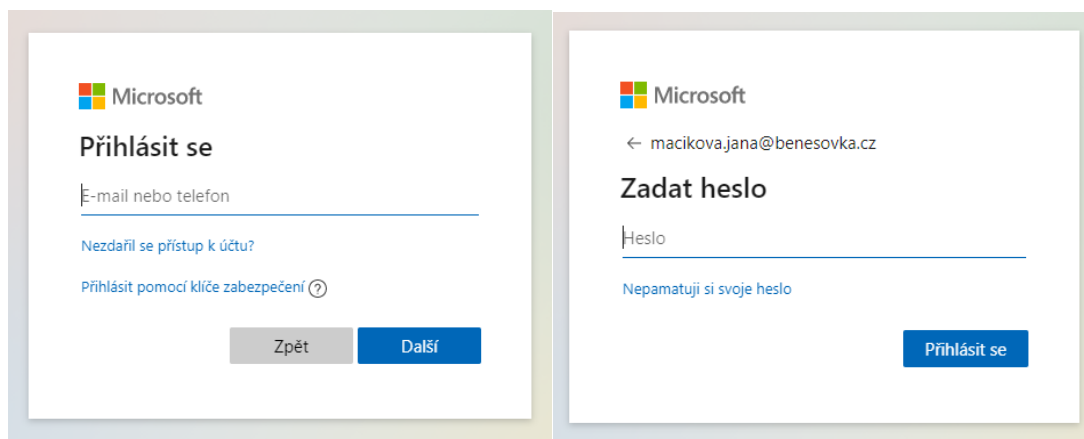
Microsoft

Přihlásit se

E-mail nebo telefon

Nezdařil se přístup k účtu?

Přihlásit pomocí klíče zabezpečení ?

Zpět

Další

Microsoft

← macikova.jana@benesovka.cz

Zadat heslo

Heslo

Nepamatuji si svoje heslo

Přihlásit se